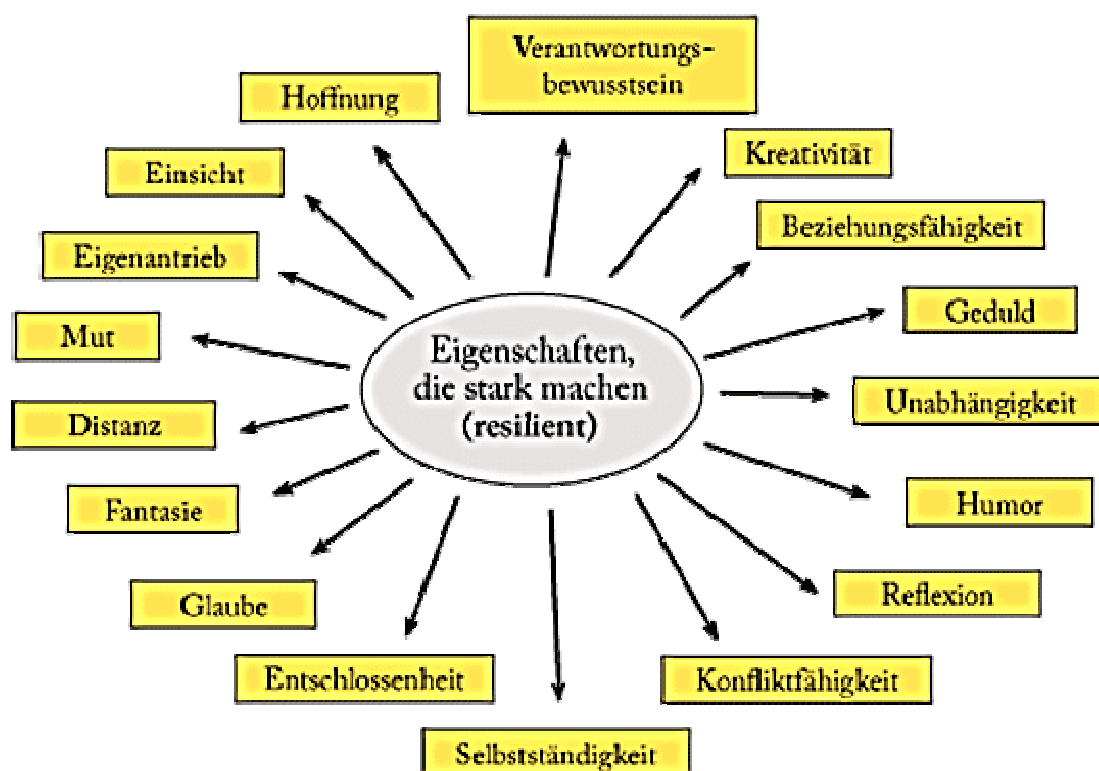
Eigenschaften, die stark machen (resilient)

Verantwortungsbewusstsein

Kreativität

Beziehungsfähigkeit

Geduld

Unabhängigkeit

Humor

Reflexion

Konfliktfähigkeit

Selbstständigkeit

Entschlossenheit

Glaube

Fantasie

Distanz

Mut

Eigenantrieb

Einsicht

Hoffnung